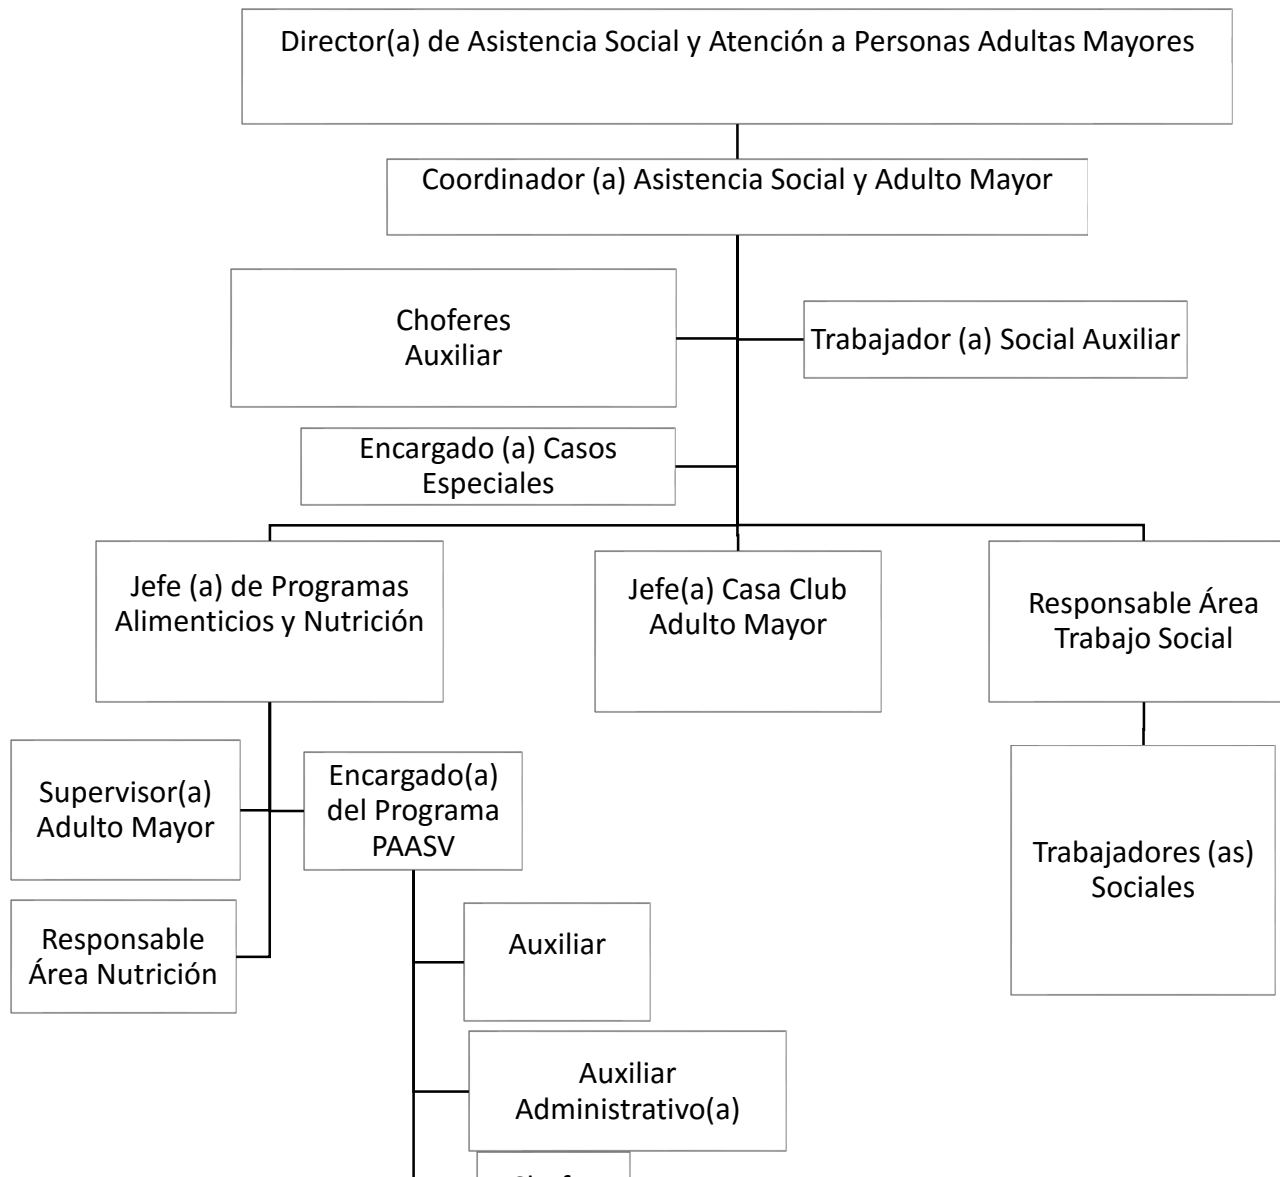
Director(a) de Asistencia Social y Atención a Personas Adultas Mayores

Coordinador (a) Asistencia Social y Adulto Mayor

Choferes
Auxiliar

Trabajador (a) Social Auxiliar

Encargado (a) Casos Especiales

Jefe (a) de Programas Alimenticios y Nutrición

Jefe(a) Casa Club Adulto Mayor

Responsable Área Trabajo Social

Supervisor(a) Adulto Mayor

Encargado(a) del Programa PAASV

Responsable Área Nutrición

Trabajadores (as) Sociales

Auxiliar

Auxiliar Administrativo(a)

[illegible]